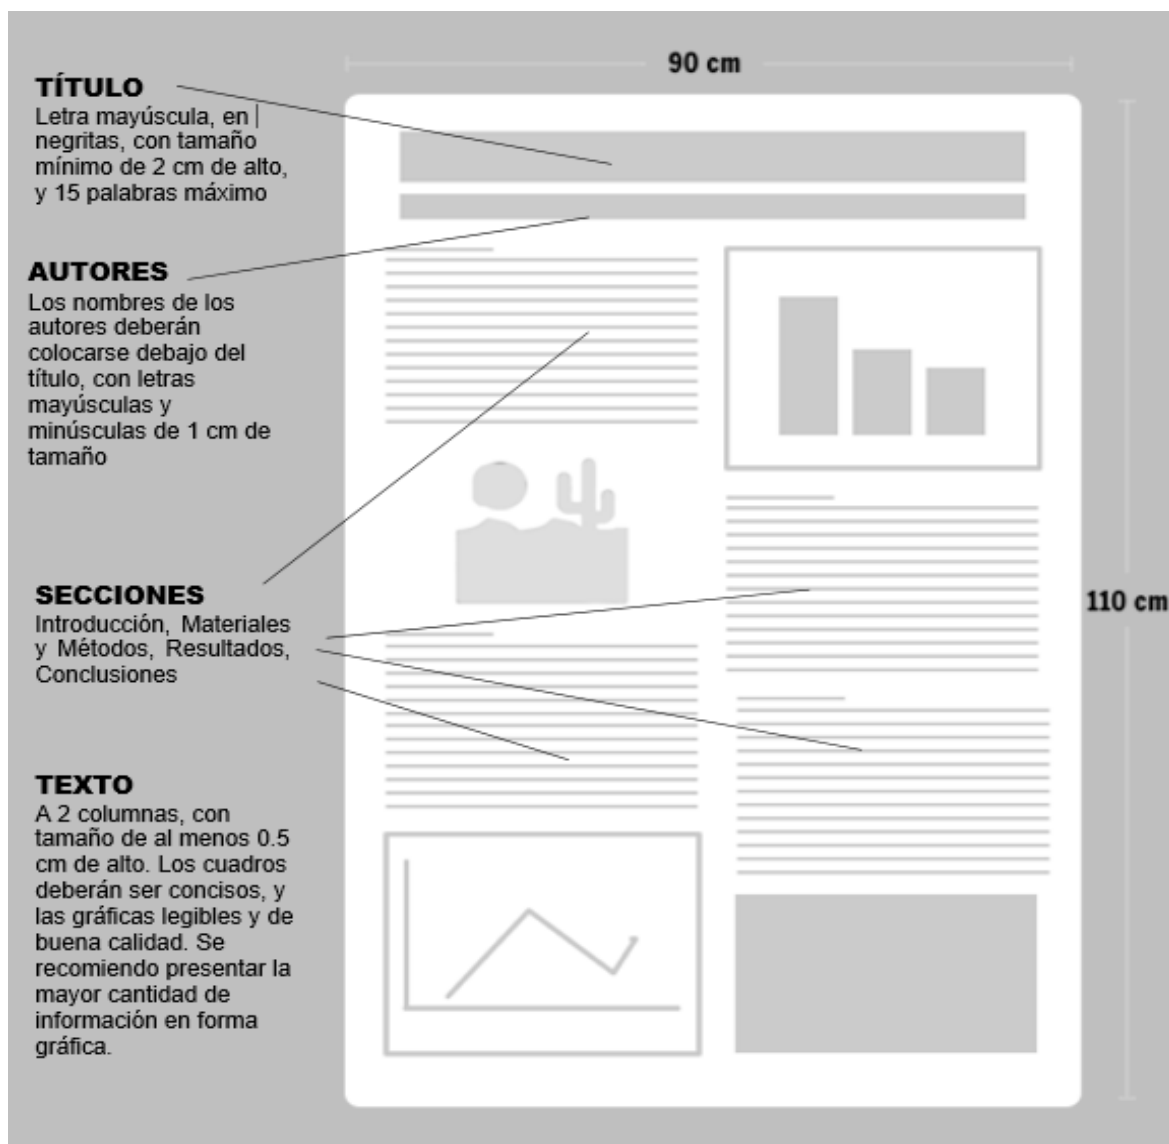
TÍTULO
Letra mayúscula, en | negritas, con tamaño mínimo de 2 cm de alto, y 15 palabras máximo

90 cm

AUTORES
Los nombres de los autores deberán colocarse debajo del título, con letras mayúsculas y minúsculas de 1 cm de tamaño

SECCIONES
Introducción, Materiales y Métodos, Resultados, Conclusiones

110 cm

TEXTO
A 2 columnas, con tamaño de al menos 0.5 cm de alto. Los cuadros deberán ser concisos, y las gráficas legibles y de buena calidad. Se recomiendo presentar la mayor cantidad de información en forma gráfica.